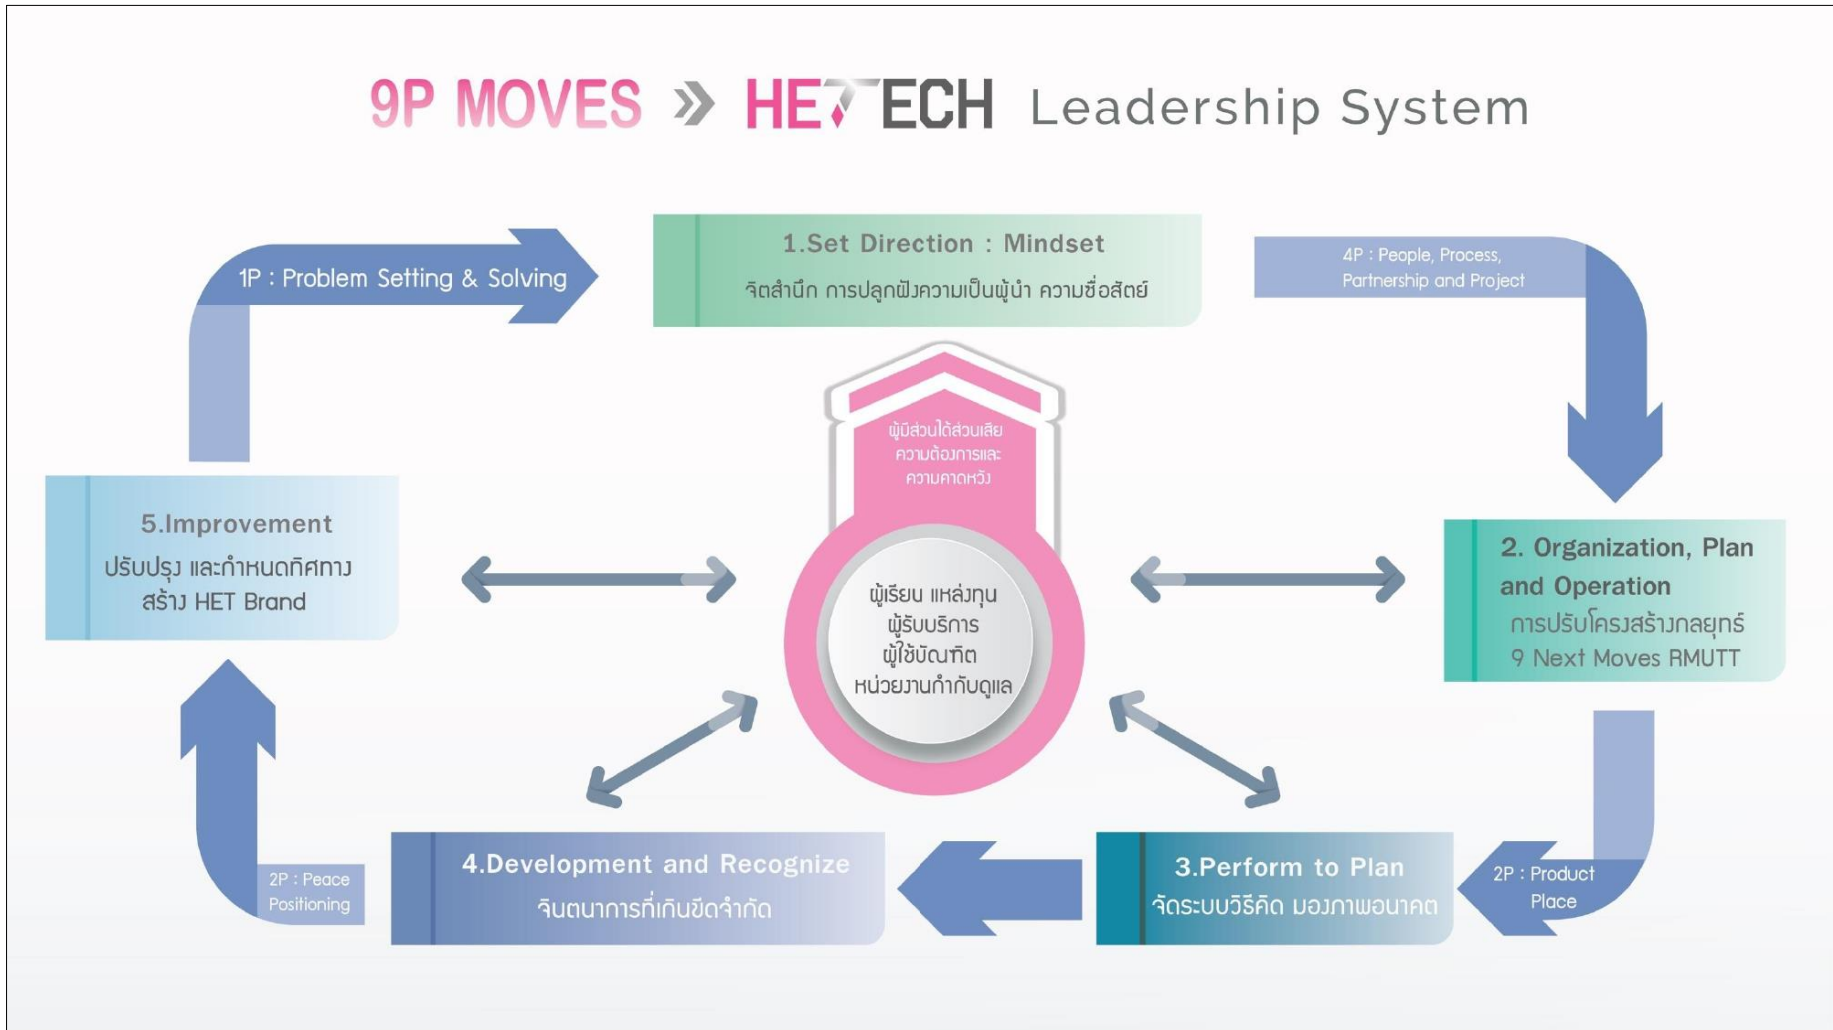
9P MOVES » HETECH Leadership System

1P : Problem Setting & Solving

1.Set Direction : Mindset
จิตสำนึก การปลูกฝังความเป็นผู้นำ ความซื่อสัตย์

4P : People, Process, Partnership and Project

ผู้มีส่วนได้ส่วนเสีย ความต้องการและ ความคาดหวัง

5.Improvement
ปรับปรุง และกำหนดทิศทาง สร้าง HET Brand

ผู้เรียน แหล่งทุน ผู้รับบริการ ผู้ใช้บัณฑิต หน่วยงานกำกับดูแล

2. Organization, Plan and Operation
การปรับโครงสร้างกลยุทธ์ 9 Next Moves RMUTT

2P : Peace Positioning

4.Development and Recognize
จินตนาการที่เกินขีดจำกัด

3.Perform to Plan
จัดระบบวิธีคิด มองภาพอนาคต

2P : Product Place